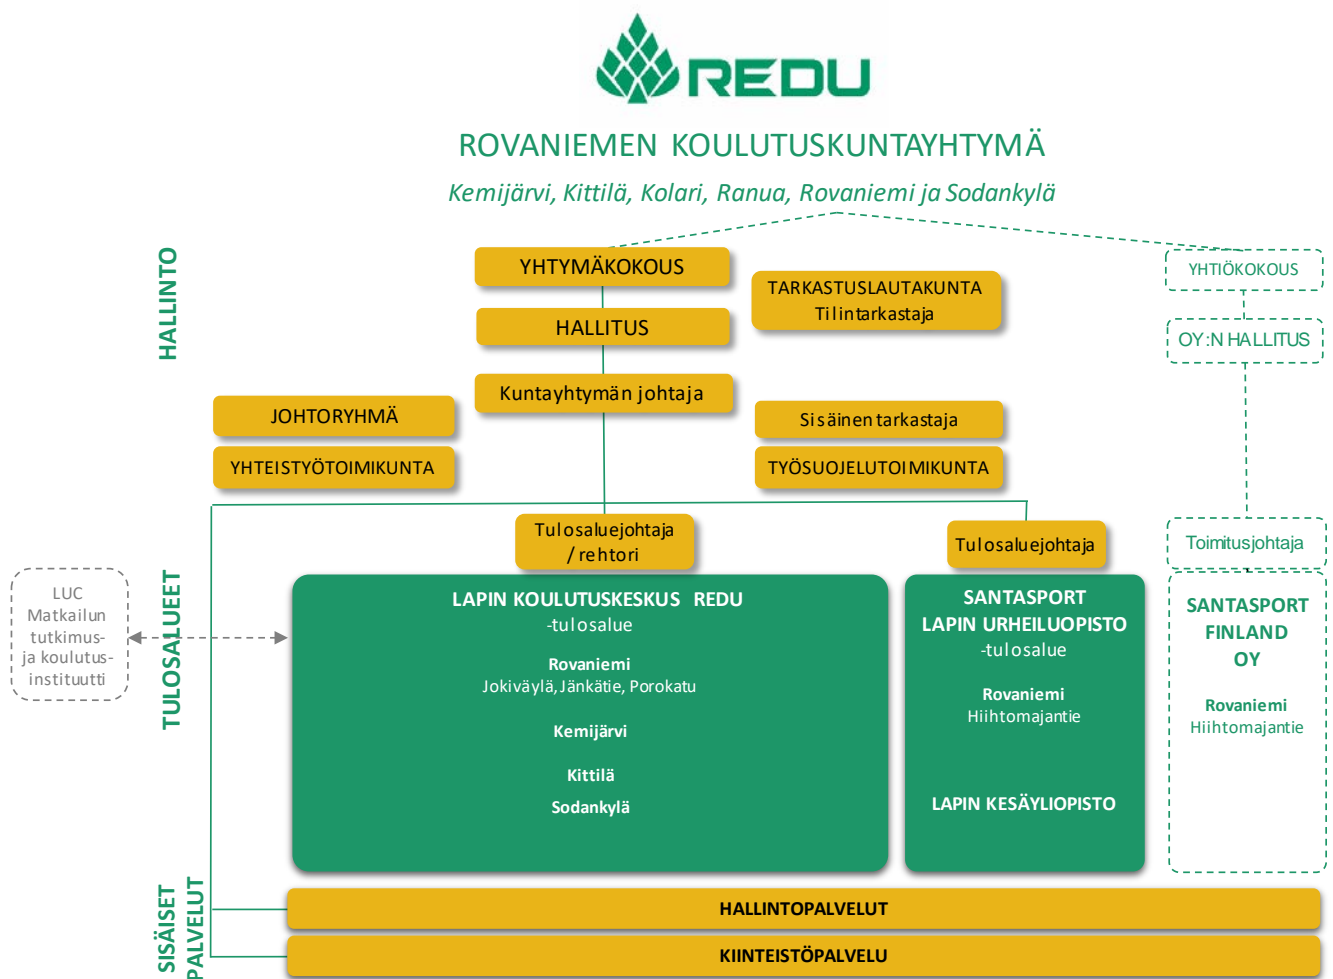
REDU

ROVANIEMEN KOULUTUSKUNTAYHTYMÄ

Kemijärvi, Kittilä, Kolari, Ranua, Rovaniemi ja Sodankylä

HALLINTO

YHTYMÄKOKOUS

TARKASTUSLAUTAKUNTA
Tilintarkastaja

YHTIÖKOKOUS

HALLITUS

OY:N HALLITUS

Kuntayhtymän johtaja

JOHTORYHMÄ

Sisäinen tarkastaja

YHTEISTYÖTOIMIKUNTA

TYÖSUOJELUTOIMIKUNTA

Tulosaluejohtaja / rehtori

Tulosaluejohtaja

Toimitusjohtaja

TULOSALUEET

LUC
Matkailun tutkimus- ja koulutusinstituutti

LAPIN KOULUTUSKESKUS REDU
-tulosalue

Rovaniemi
Jokiväylä, Jänkätie, Porokatu

Kemijärvi

Kittilä

Sodankylä

SANTASPORT
LAPIN URHEILUOPISTO
-tulosalue

Rovaniemi
Hiihtomajantie

LAPIN KESÄYLIOPISTO

SANTASPORT FINLAND OY

Rovaniemi
Hiihtomajantie

SISÄISET PALVELUT

HALLINTOPALVELUT

KIINTEISTÖPALVELU